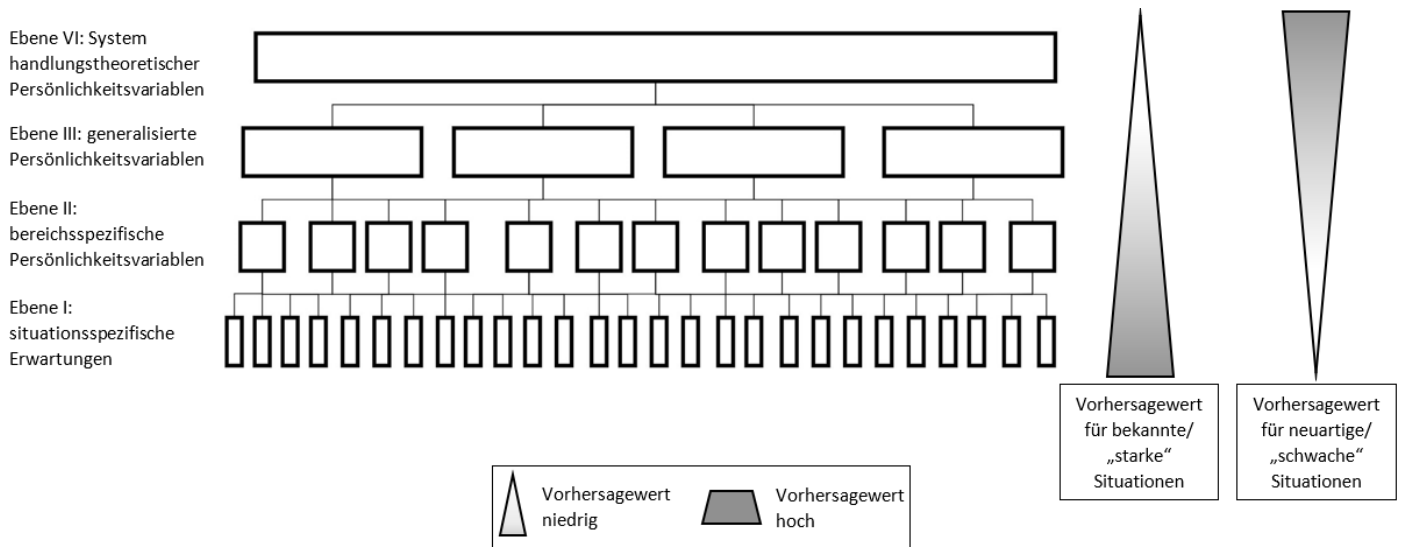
Ebene VI: System handlungstheoretischer Persönlichkeitsvariablen

Ebene III: generalisierte Persönlichkeitsvariablen

Ebene II: bereichsspezifische Persönlichkeitsvariablen

Ebene I: situationsspezifische Erwartungen

Vorhersagewert für bekannte/ „starke“ Situationen

Vorhersagewert für neuartige/ „schwache“ Situationen

Vorhersagewert niedrig

Vorhersagewert hoch